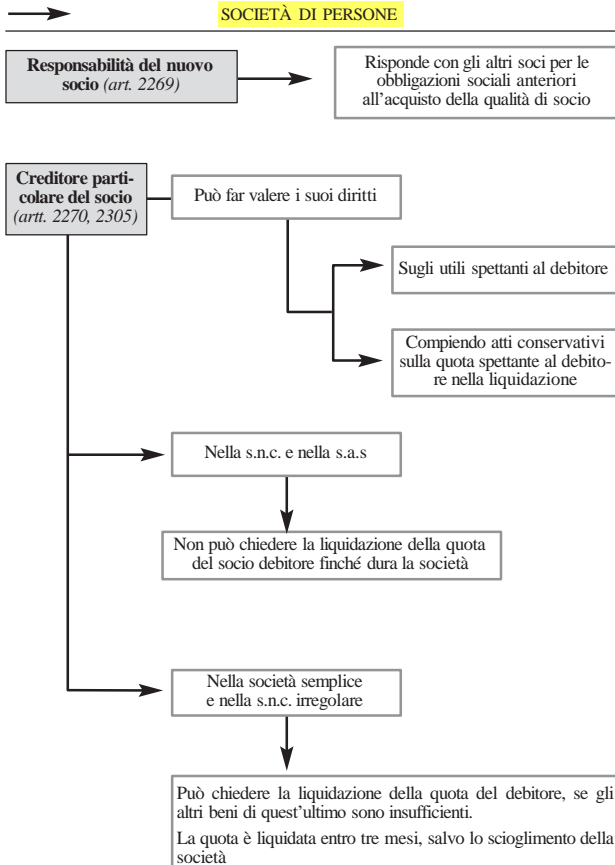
SOCIETÀ DI PERSONE

Responsabilità del nuovo socio (art. 2269)

Risponde con gli altri soci per le obbligazioni sociali anteriori all'acquisto della qualità di socio

Creditore particolare del socio (artt. 2270, 2305)

Può far valere i suoi diritti

Sugli utili spettanti al debitore

Compiendo atti conservativi sulla quota spettante al debitore nella liquidazione

Nella s.n.c. e nella s.a.s

Non può chiedere la liquidazione della quota del socio debitore finché dura la società

Nella società semplice e nella s.n.c. irregolare

Può chiedere la liquidazione della quota del debitore, se gli altri beni di quest'ultimo sono insufficienti.

La quota è liquidata entro tre mesi, salvo lo scioglimento della società